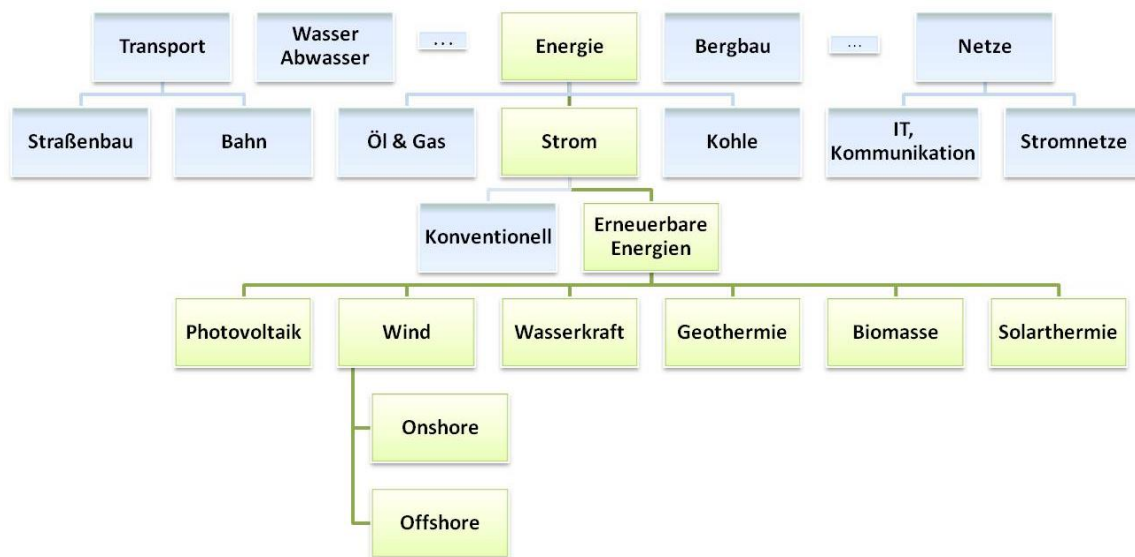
Transport

Wasser Abwasser

...

Energie

Bergbau

...

Netze

Straßenbau

Bahn

Öl & Gas

Strom

Kohle

IT, Kommunikation

Stromnetze

Konventionell

Erneuerbare Energien

Photovoltaik

Wind

Wasserkraft

Geothermie

Biomasse

Solarthermie

Onshore

Offshore